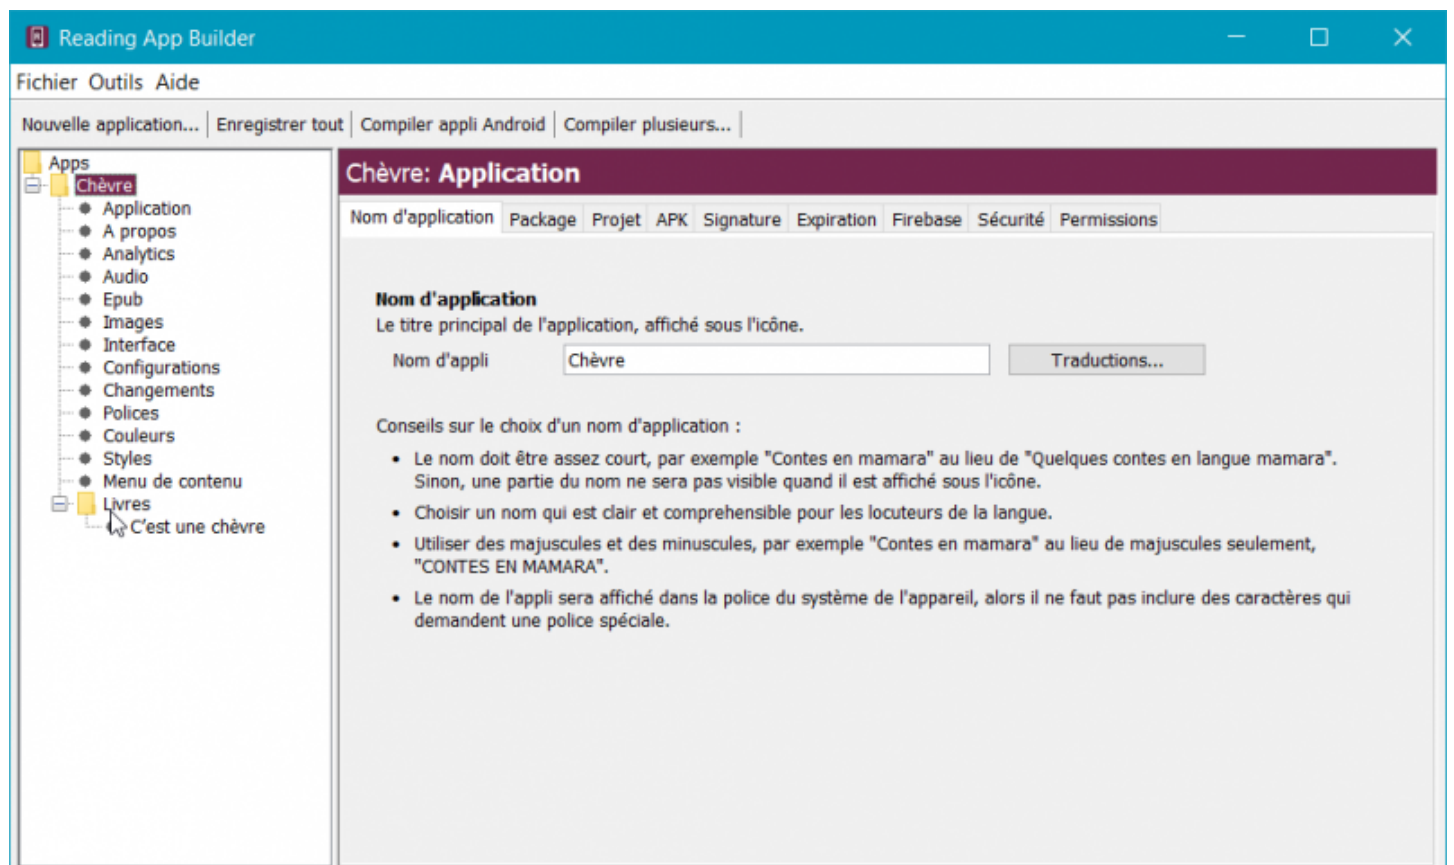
Reading App Builder

Fichier Outils Aide

Nouvelle application... | Enregistrer tout | Compiler appli Android | Compiler plusieurs...

Apps
Chèvre
Application
A propos
Analytics
Audio
Epub
Images
Interface
Configurations
Changements
Polices
Couleurs
Styles
Menu de contenu
Livres
C'est une chèvre

Chèvre: Application

Nom d'application | Package | Projet | APK | Signature | Expiration | Firebase | Sécurité | Permissions

Nom d'application
Le titre principal de l'application, affiché sous l'icône.

Nom d'appli Chèvre Traductions...

Conseils sur le choix d'un nom d'application :

- Le nom doit être assez court, par exemple "Contes en mamara" au lieu de "Quelques contes en langue mamara". Sinon, une partie du nom ne sera pas visible quand il est affiché sous l'icône.
- Choisir un nom qui est clair et comprehensible pour les locuteurs de la langue.
- Utiliser des majuscules et des minuscules, par exemple "Contes en mamara" au lieu de majuscules seulement, "CONTES EN MAMARA".
- Le nom de l'appli sera affiché dans la police du système de l'appareil, alors il ne faut pas inclure des caractères qui demandent une police spéciale.